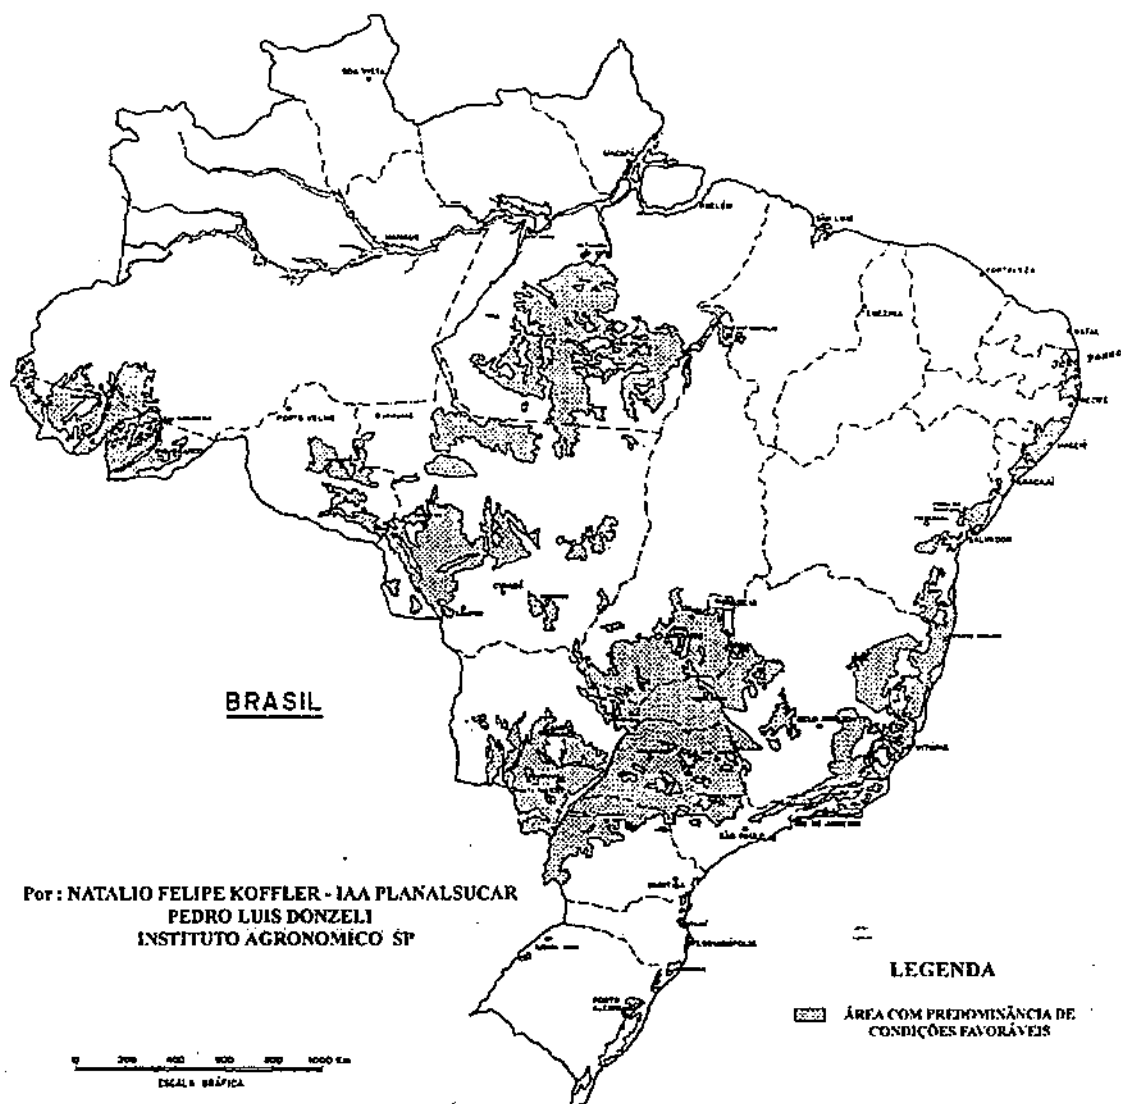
BOA VISTA

MACAPÁ

BELÉM

SÃO LUIS

MANAUS

FORTALEZA

TERESINA

NATAL

PARAÍBA

RECIFE

PORTO VELHO

MACEIÓ

ARACAJU

SALVADOR

CUIABÁ

BRASÍLIA

GOIÂNIA

BELO HORIZONTE

VITÓRIA

RIO DE JANEIRO

SÃO PAULO

CURITIBA

FLORIANÓPOLIS

PORTO ALEGRE

BRASIL

Por : NATALIO FELIPE KOFFLER - IAA PLANALSUCAR
PEDRO LUIS DONZELI
INSTITUTO AGRONOMICO SP

LEGENDA

ÁREA COM PREDOMINÂNCIA DE CONDIÇÕES FAVORÁVEIS

0 200 400 600 800 1000 Km
ESCALA GRÁFICA